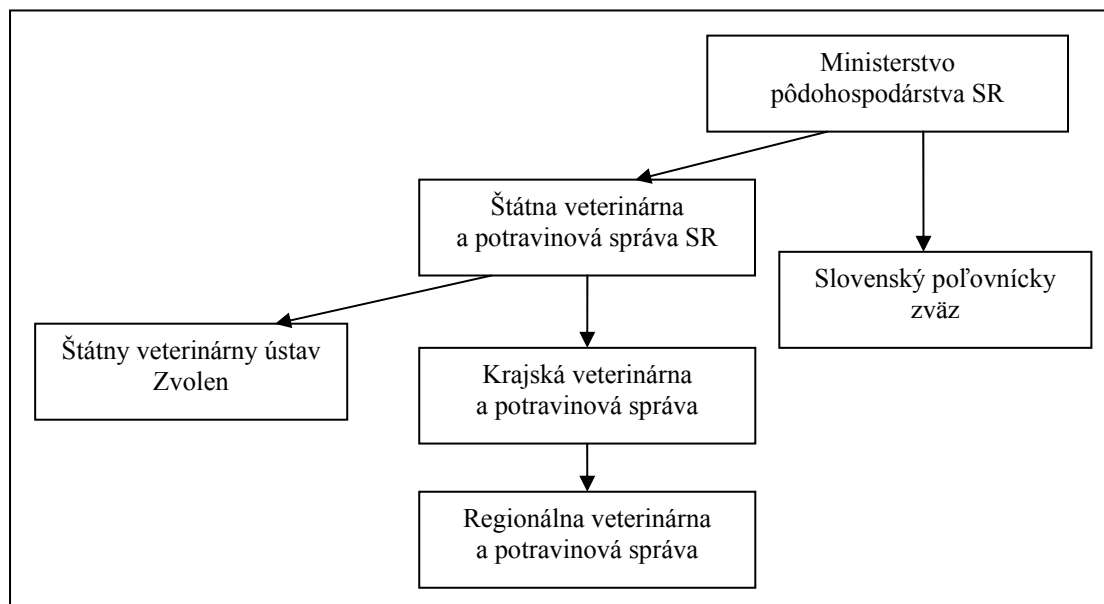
Ministerstvo pôdohospodárstva SR

Štátna veterinárna a potravinová správa SR

Slovenský poľovnícky zväz

Štátny veterinárny ústav Zvolen

Krajská veterinárna a potravinová správa

Regionálna veterinárna a potravinová správa